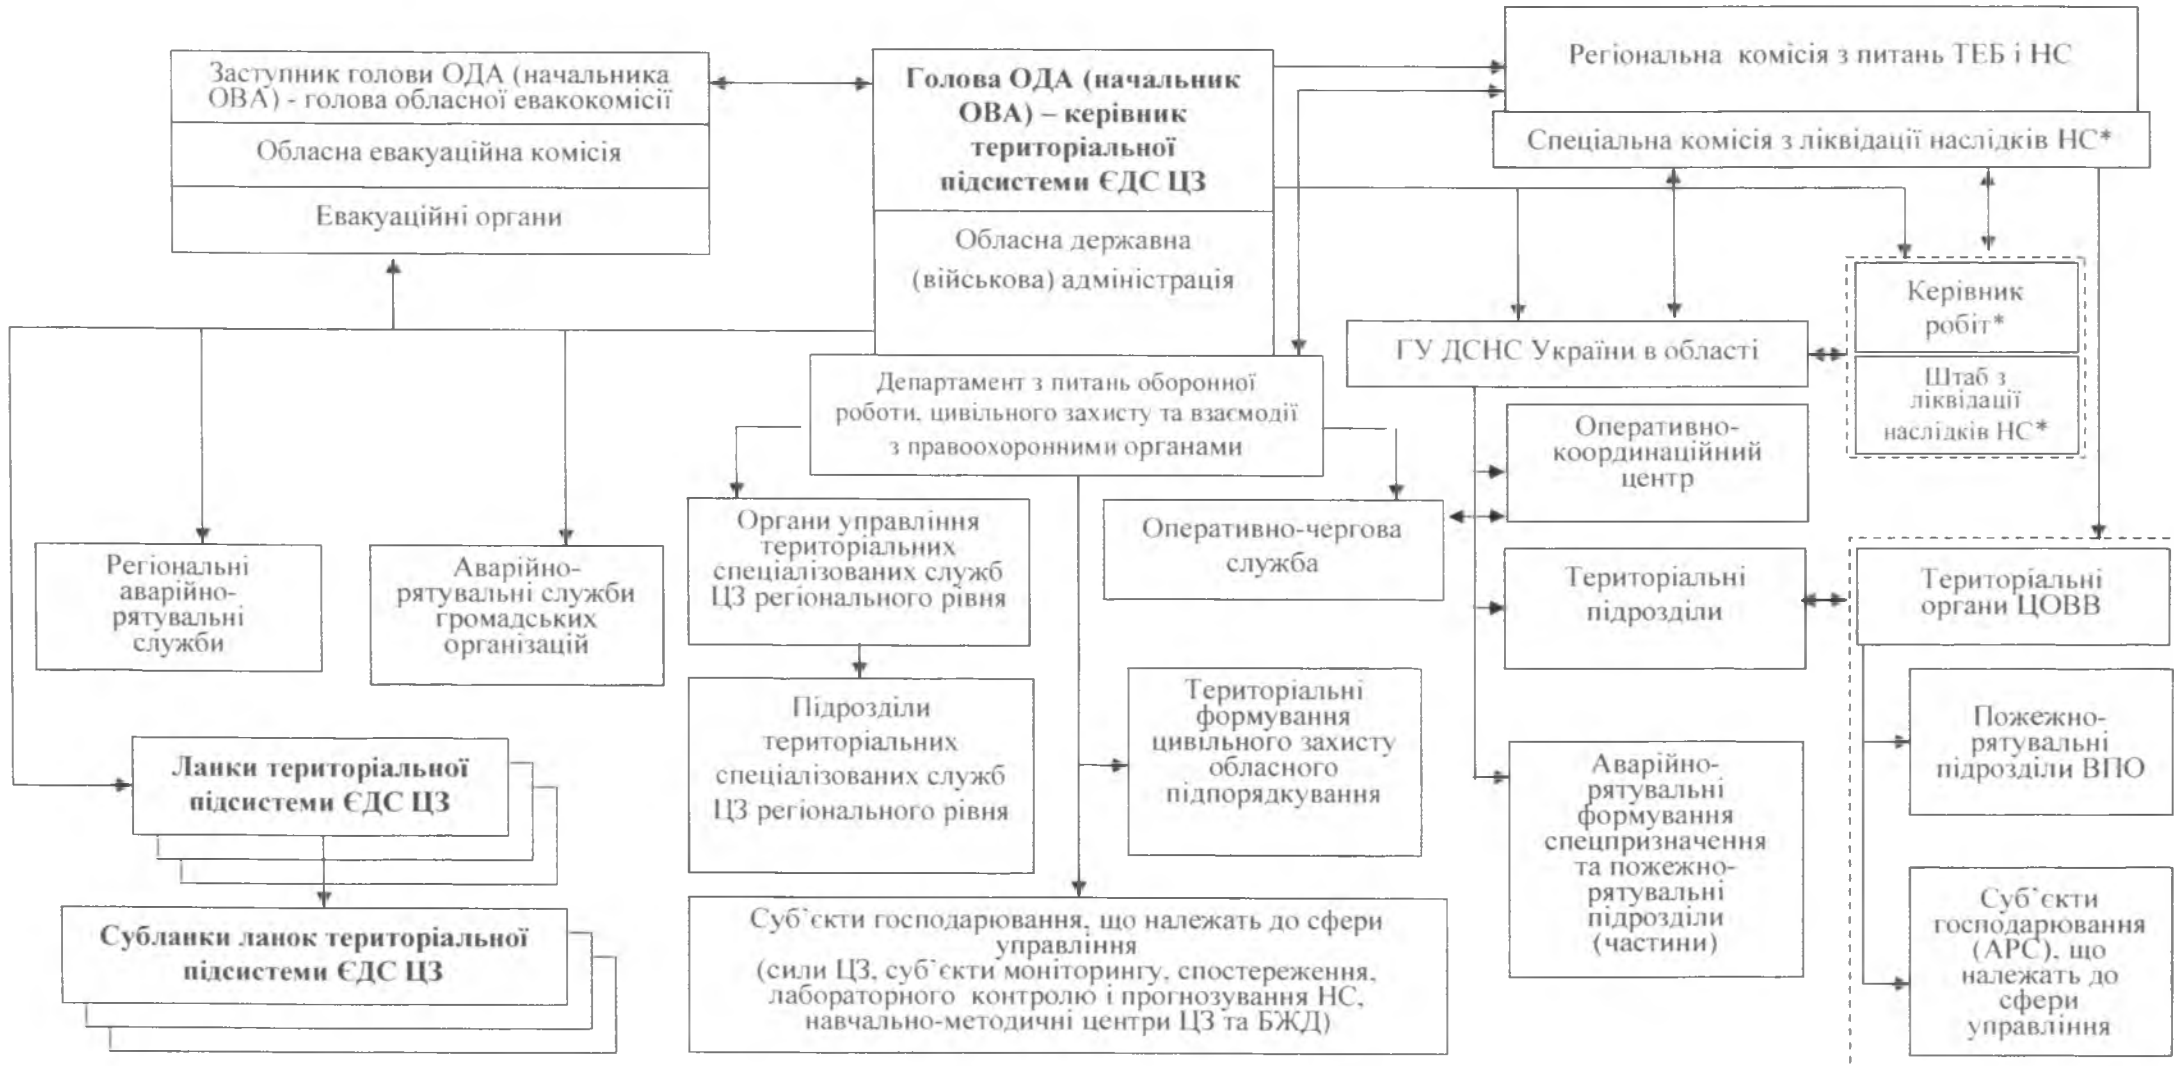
Заступник голови ОДА (начальника ОВА) - голова обласної евакокомісії

Обласна евакуаційна комісія

Евакуаційні органи

Голова ОДА (начальник ОВА) – керівник територіальної підсистеми ЄДС ЦЗ

Обласна державна (військова) адміністрація

Регіональна комісія з питань ТЕБ і НС

Спеціальна комісія з ліквідації наслідків НС*

Керівник робіт*

Штаб з ліквідації наслідків НС*

ГУ ДСНС України в області

Департамент з питань оборонної роботи, цивільного захисту та взаємодії з правоохоронними органами

Оперативно-координаційний центр

Оперативно-чергова служба

Територіальні підрозділи

Територіальні органи ЦОВВ

Регіональні аварійно-рятувальні служби

Аварійно-рятувальні служби громадських організацій

Органи управління територіальних спеціалізованих служб ЦЗ регіонального рівня

Підрозділи територіальних спеціалізованих служб ЦЗ регіонального рівня

Територіальні формування цивільного захисту обласного підпорядкування

Аварійно-рятувальні формування спецпризначення та пожежно-рятувальні підрозділи (частини)

Пожежно-рятувальні підрозділи ВПО

Ланки територіальної підсистеми ЄДС ЦЗ

Субланки ланок територіальної підсистеми ЄДС ЦЗ

Суб`єкти господарювання, що належать до сфери управління (сили ЦЗ, суб`єкти моніторингу, спостереження, лабораторного контролю і прогнозування НС, навчально-методичні центри ЦЗ та БЖД)

Суб`єкти господарювання (АРС), що належать до сфери управління